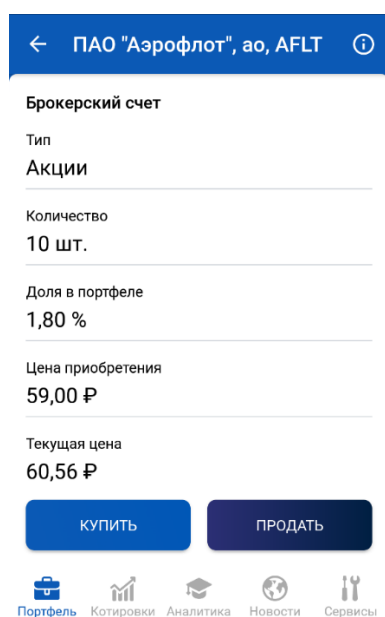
ПАО "Аэрофлот", ао, AFLT

Брокерский счет

Тип
Акции

Количество
10 шт.

Доля в портфеле
1,80 %

Цена приобретения
59,00 ₽

Текущая цена
60,56 ₽

КУПИТЬ
ПРОДАТЬ

Портфель Котировки Аналитика Новости Сервисы